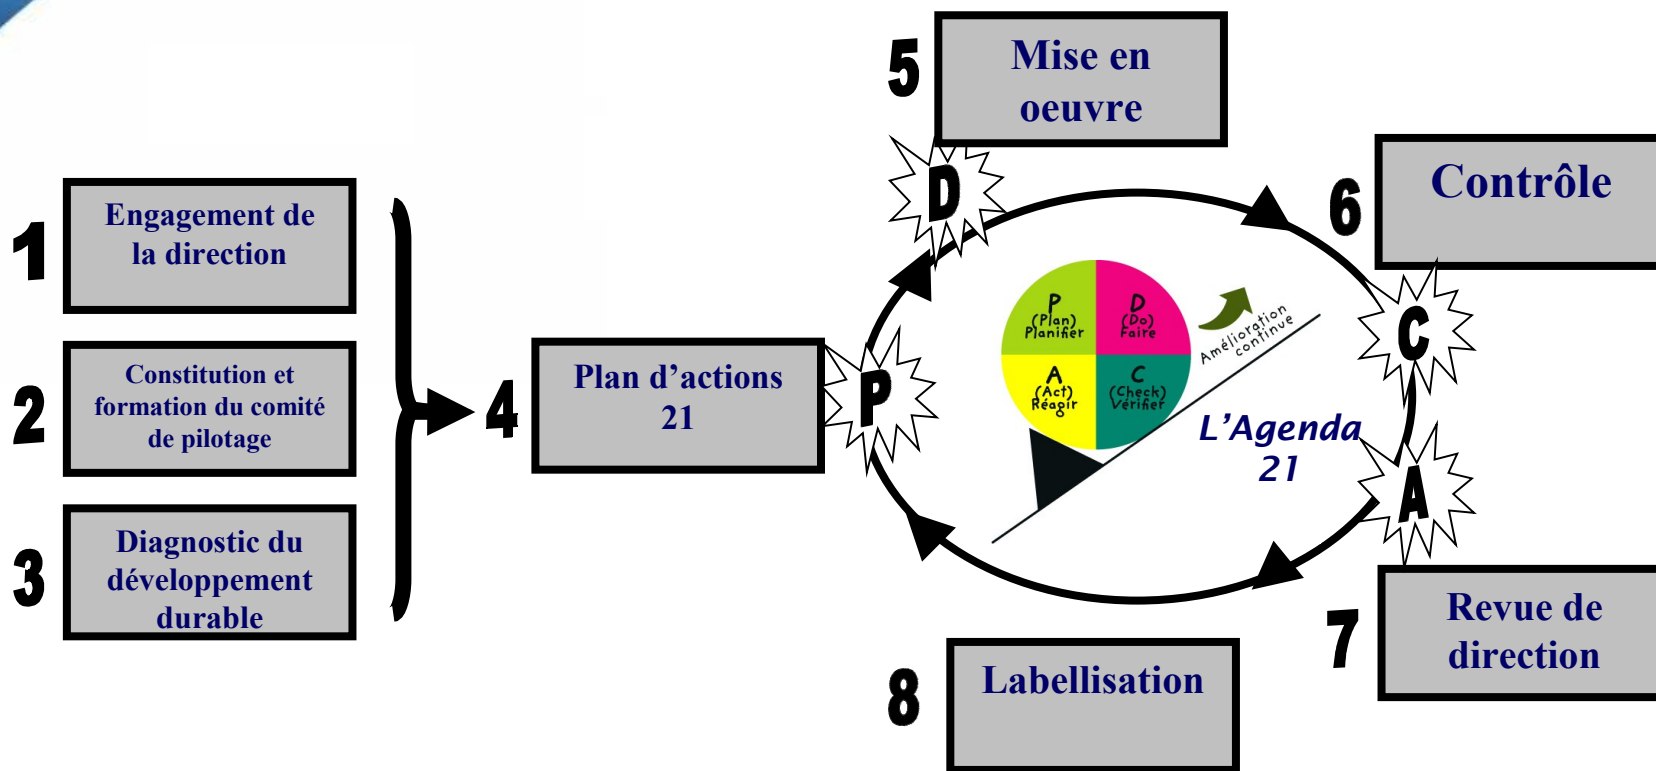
1
Engagement de la direction

2
Constitution et formation du comité de pilotage

3
Diagnostic du développement durable

4
Plan d'actions 21

5
Mise en oeuvre

D

6
Contrôle

C

P

P
(Plan)
Planifier

D
(Do)
Faire

A
(Act)
Réagir

C
(Check)
Vérifier

Amélioration continue

L'Agenda 21

A

7
Revue de direction

8
Labellisation